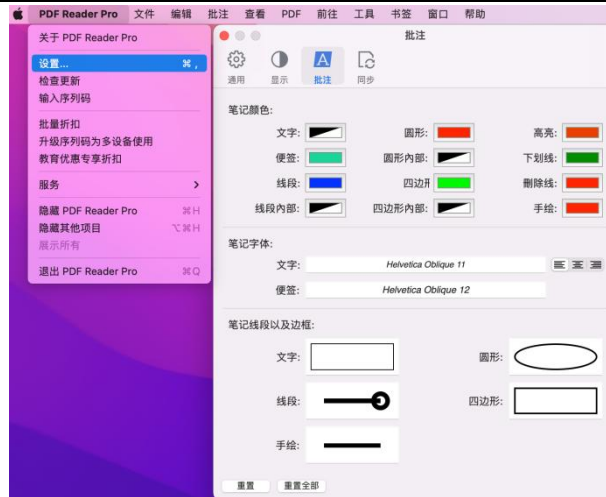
PDF Reader Pro 文件 编辑 批注 查看 PDF 前往 工具 书签 窗口 帮助

关于 PDF Reader Pro

设置... ⌘ ,
检查更新
输入序列码

批量折扣
升级序列码为多设备使用
教育优惠专享折扣

服务 >

隐藏 PDF Reader Pro ⌘H
隐藏其他项目 ⌥⌘H
展示所有

退出 PDF Reader Pro ⌘Q

批注

通用 显示 批注 同步

笔记颜色:

文字: 圆形: 高亮:
便签: 圆形内部: 下划线:
线段: 四边形: 删除线:
线段内部: 四边形内部: 手绘:

笔记字体:

文字: Helvetica Oblique 11
便签: Helvetica Oblique 12

笔记线段以及边框:

文字: 圆形:
线段: 四边形:
手绘:

重置 重置全部